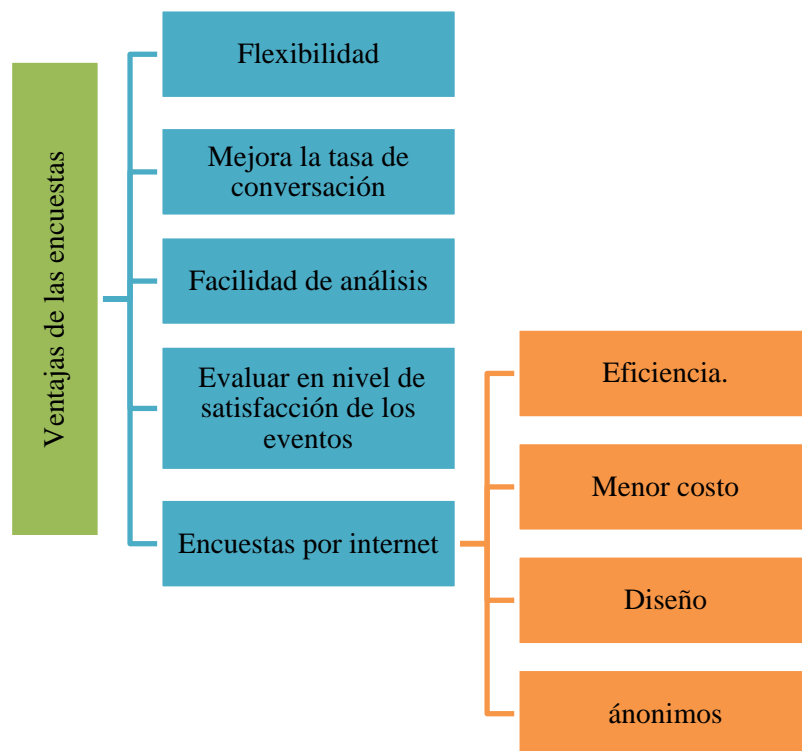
Ventajas de las encuestas

Flexibilidad

Mejora la tasa de conversación

Facilidad de análisis

Evaluar en nivel de satisfacción de los eventos

Encuestas por internet

Eficiencia.

Menor costo

Diseño

ánonimos